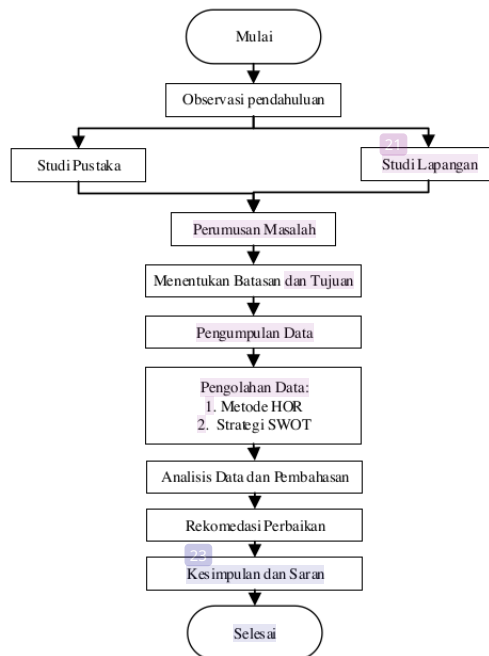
Mulai

Observasi pendahuluan

Studi Pustaka

21

Studi Lapangan

Perumusan Masalah

Menentukan Batasan dan Tujuan

Pengumpulan Data

Pengolahan Data:
1. Metode HOR
2. Strategi SWOT

Analisis Data dan Pembahasan

Rekomedasi Perbaikan

23

Kesimpulan dan Saran

Selesai